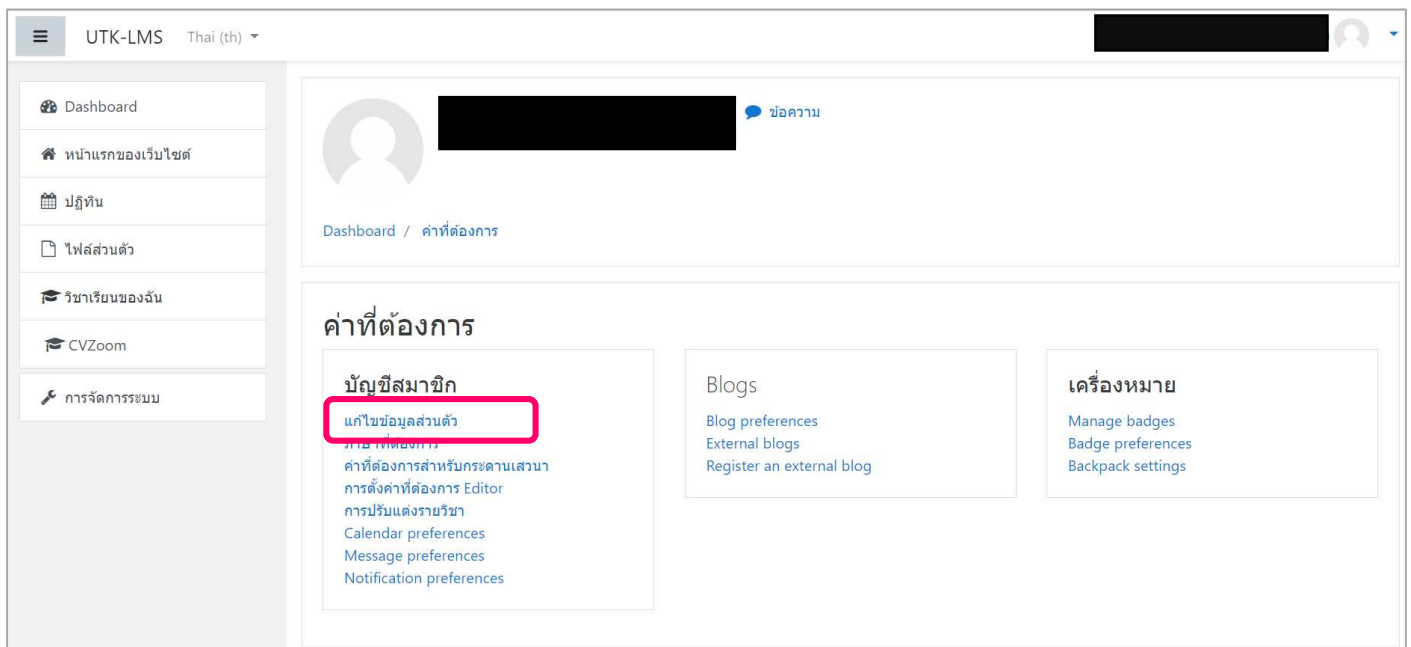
UTK-LMS Thai (th)

Dashboard
หน้าแรกของเว็บไซต์
ปฏิทิน
ไฟล์ส่วนตัว
วิชาเรียนของฉัน
CVZoom
การจัดการระบบ

ข้อความ

Dashboard / ค่าที่ต้องการ

ค่าที่ต้องการ

บัญชีสมาชิก
แก้ไขข้อมูลส่วนตัว
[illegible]
ค่าที่ต้องการสำหรับกระดานเสวนา
การตั้งค่าที่ต้องการ Editor
การปรับแต่งรายวิชา
Calendar preferences
Message preferences
Notification preferences

Blogs
Blog preferences
External blogs
Register an external blog

เครื่องหมาย
Manage badges
Badge preferences
Backpack settings